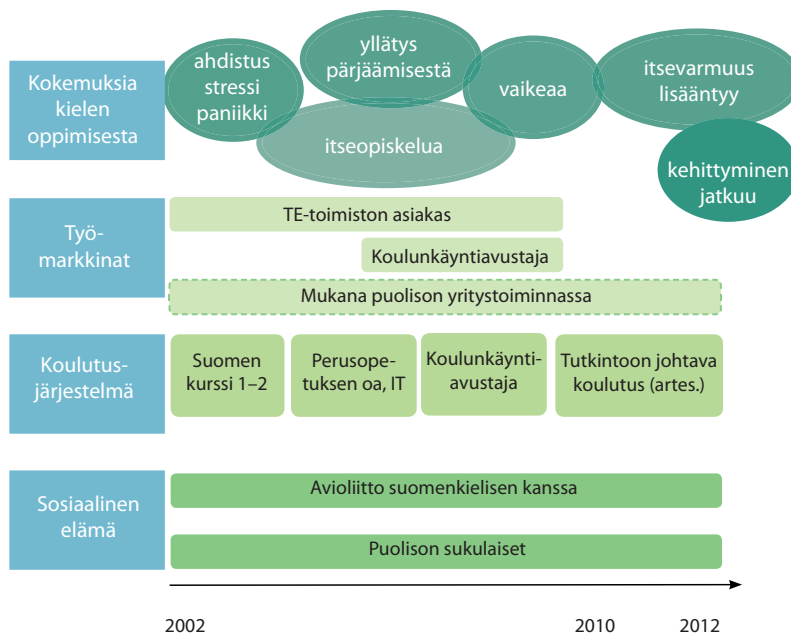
Kokemuksia kielen oppimisesta

ahdistus stressi paniikki

yllätys pärjäämisestä

itseopiskelua

vaikeaa

itsevarmuus lisääntyy

kehittyminen jatkuu

Työ-markkinat

TE-toimiston asiakas

Koulunkäyntiavustaja

Mukana puolison yritystoiminnassa

Koulutus-järjestelmä

Suomen kurssi 1–2

Perusopetuksen oa, IT

Koulunkäyntiavustaja

Tutkintoon johtava koulutus (artes.)

Sosiaalinen elämä

Avioliitto suomenkielisen kanssa

Puolison sukulaiset

2002

2010

2012